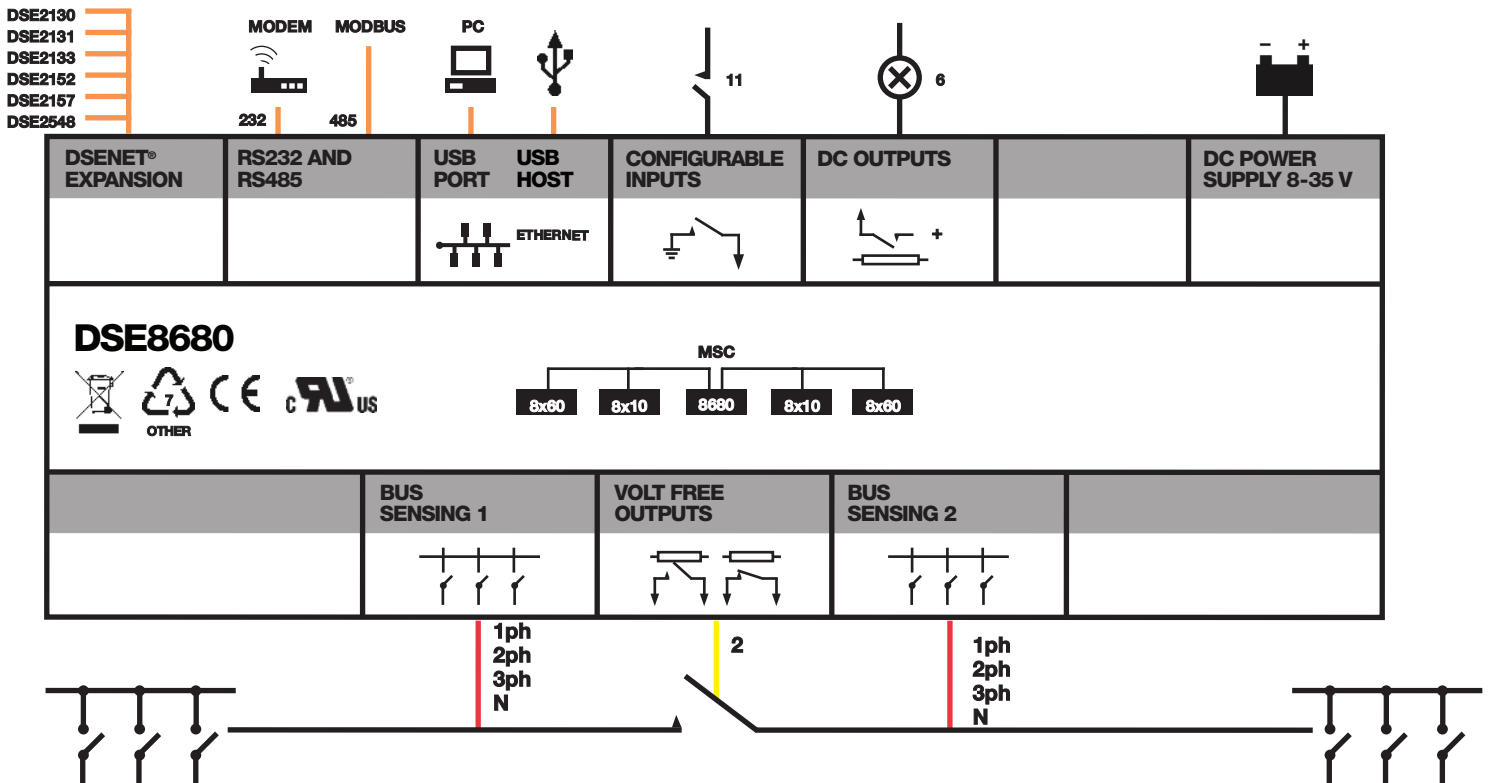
DSE2130
DSE2131
DSE2133
DSE2152
DSE2157
DSE2548

MODEM
232

MODBUS
485

PC

11

6

− +

DSENET® EXPANSION

RS232 AND RS485

USB PORT

USB HOST

ETHERNET

CONFIGURABLE INPUTS

DC OUTPUTS

+

DC POWER SUPPLY 8-35 V

DSE8680

7
OTHER

CE

c UL US

MSC

8x60

8x10

8680

8x10

8x60

BUS SENSING 1

VOLT FREE OUTPUTS

BUS SENSING 2

1ph
2ph
3ph
N

2

1ph
2ph
3ph
N